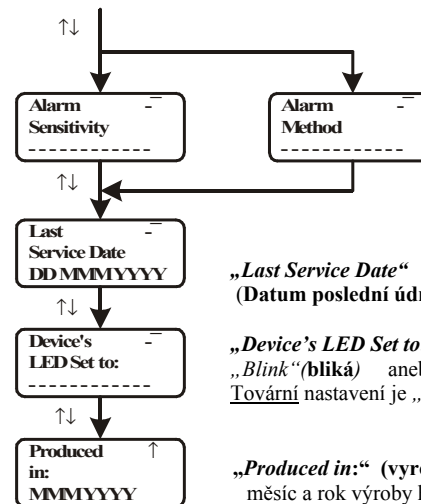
↑↓

Alarm Sensitivity –
------------

Alarm Method –
------------

↑↓

Last Service Date –
DD MMM YYYY

↑↓

Device's LED Set to: –
------------

↑↓

Produced in: ↑
MMM YYYY

„Last Service Date“ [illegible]
(Datum poslední údr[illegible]

„Device's LED Set to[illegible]
„Blink“(bliká) anel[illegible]
Tovární nastavení je „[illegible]

„Produced in:“ (vyr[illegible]
měsíc a rok výroby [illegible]